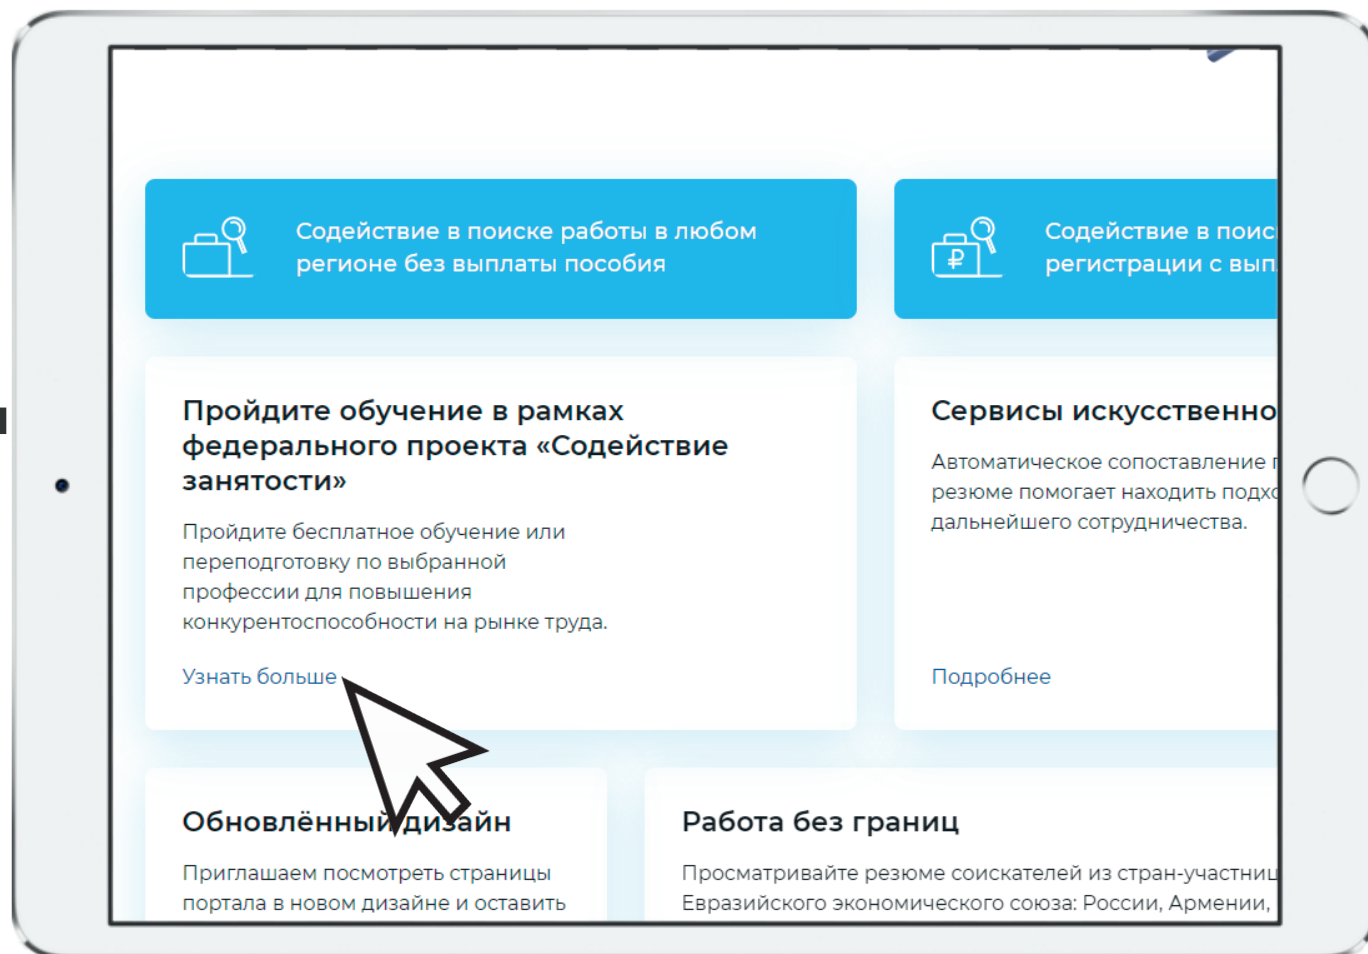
Содействие в поиске работы в любом регионе без выплаты пособия

₽

Содействие в поис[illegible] регистрации с вып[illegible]

Пройдите обучение в рамках федерального проекта «Содействие занятости»

Пройдите бесплатное обучение или переподготовку по выбранной профессии для повышения конкурентоспособности на рынке труда.

Узнать больше

Сервисы искусственно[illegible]

Автоматическое сопоставление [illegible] резюме помогает находить подхо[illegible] дальнейшего сотрудничества.

Подробнее

Обновлённый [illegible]зайн

Приглашаем посмотреть страницы портала в новом дизайне и оставить

Работа без границ

Просматривайте резюме соискателей из стран-участниц Евразийского экономического союза: России, Армении,